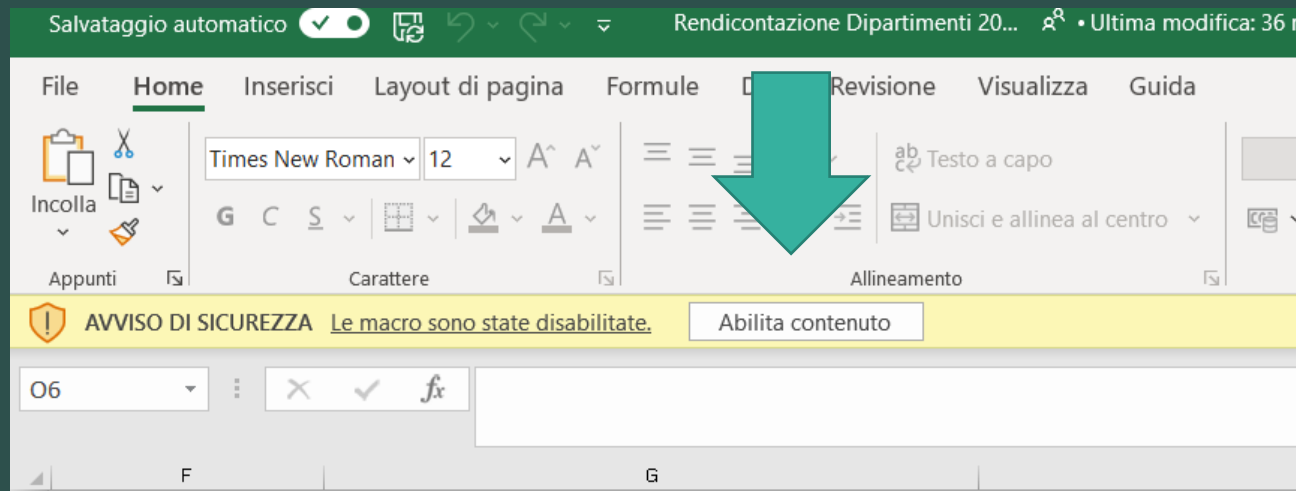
Salvataggio automatico

Rendicontazione Dipartimenti 20... • Ultima modifica: 36

File Home Inserisci Layout di pagina Formule D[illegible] Revisione Visualizza Guida

Incolla

Times New Roman 12

G C S

Testo a capo

Unisci e allinea al centro

Appunti

Carattere

Allineamento

AVVISO DI SICUREZZA Le macro sono state disabilitate. Abilita contenuto

O6

$fx$

F

G